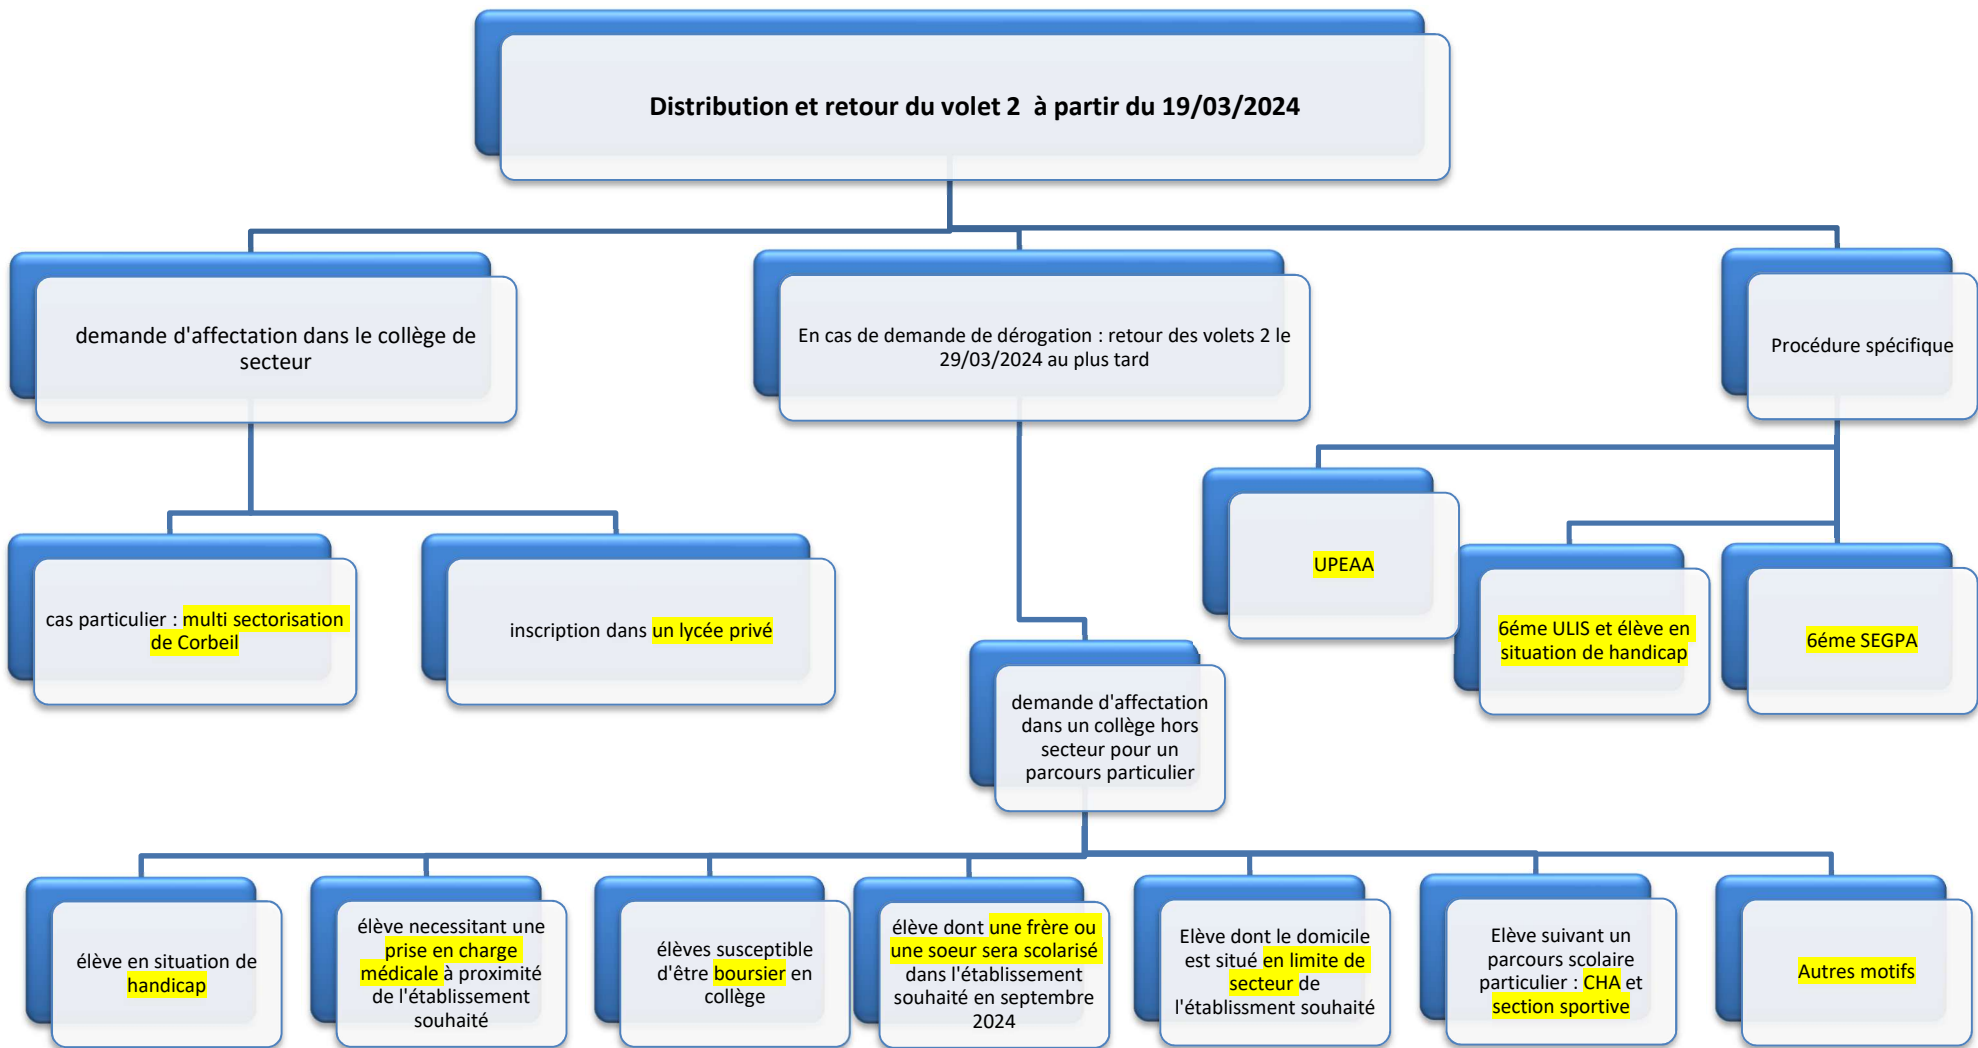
Distribution et retour du volet 2 à partir du 19/03/2024

demande d'affectation dans le collège de secteur

En cas de demande de dérogation : retour des volets 2 le 29/03/2024 au plus tard

Procédure spécifique

cas particulier : multi sectorisation de Corbeil

inscription dans un lycée privé

UPEAA

6éme ULIS et élève en situation de handicap

6éme SEGPA

demande d'affectation dans un collège hors secteur pour un parcours particulier

élève en situation de handicap

élève necessitant une prise en charge médicale à proximité de l'établissement souhaité

élèves susceptible d'être boursier en collège

élève dont une frère ou une soeur sera scolarisé dans l'établissement souhaité en septembre 2024

Elève dont le domicile est situé en limite de secteur de l'établissment souhaité

Elève suivant un parcours scolaire particulier : CHA et section sportive

Autres motifs